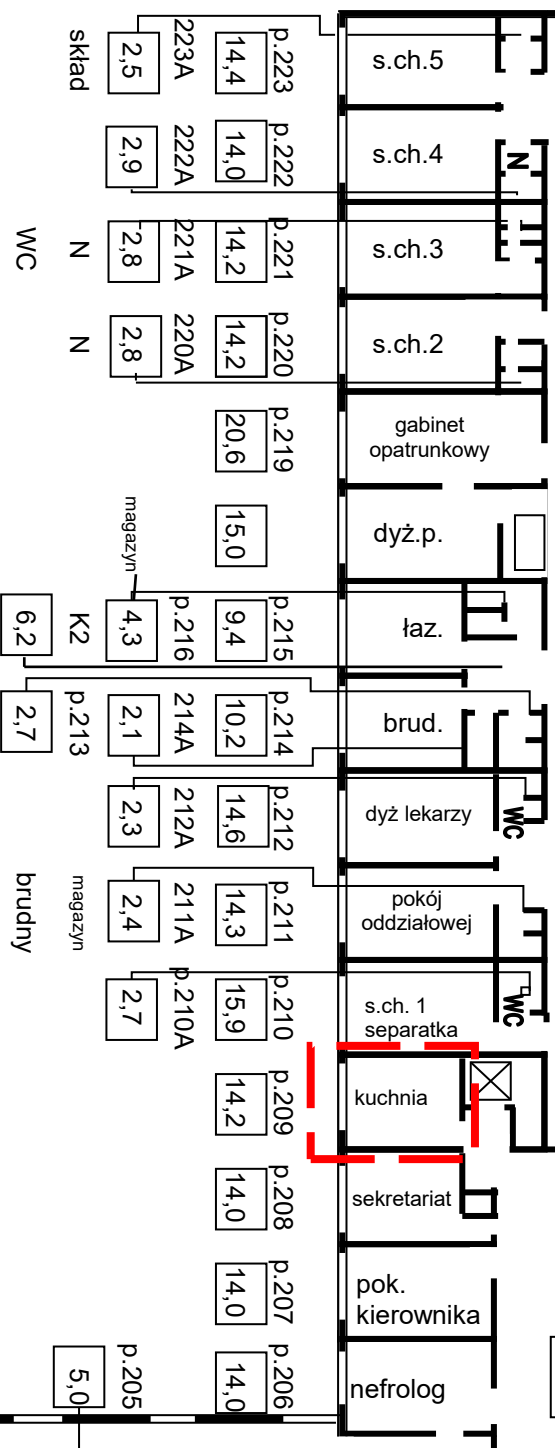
skład
2,5
223A
14,4
p.223
s.ch.5
2,9
222A
14,0
p.222
s.ch.4
N
WC
N
2,8
221A
14,2
p.221
s.ch.3
N
2,8
220A
14,2
p.220
s.ch.2
20,6
p.219
gabinet opatrunkowy
15,0
dyż.p.
magazyn
6,2
K2
4,3
p.216
9,4
p.215
łaz.
2,7
p.213
2,1
214A
10,2
p.214
brud.
2,3
212A
14,6
p.212
dyż lekarzy
WC
brudny
magazyn
2,4
211A
14,3
p.211
pokój oddziałowej
2,7
p.210A
15,9
p.210
s.ch. 1 separatka
WC
14,2
p.209
kuchnia
14,0
p.208
sekretariat
14,0
p.207
pok. kierownika
5,0
p.205
14,0
p.206
nefrolog